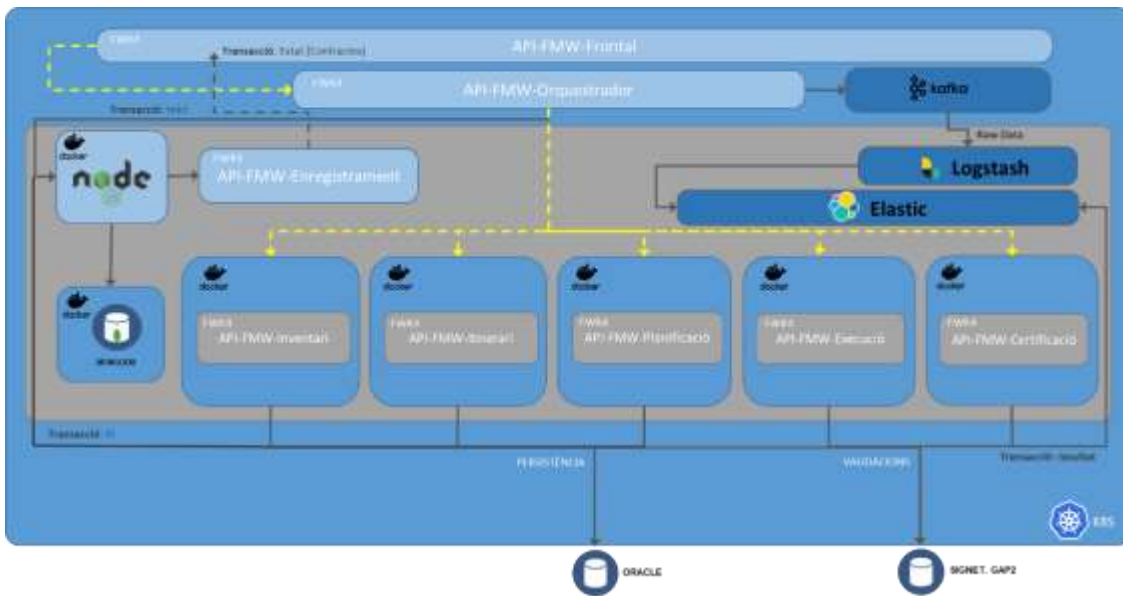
FWK4
Transacció: Estat (Confirmat)
API-FMW-Frontal

Transacció: Estat
FWK4
API-FMW-Orquestrador

kafka

Raw Data

docker
node

FWK4
API-FMW-Enregistrament

Logstash

Elastic

docker
mongo

docker
FWK4
API-FMW-Inventari

docker
FWK4
API-FMW-Itinerari

docker
FWK4
API-FMW-Planificació

docker
FWK4
API-FMW-Execució

docker
FWK4
API-FMW-Certificació

Transacció: ID

PERSISTENCIA

VALIDACIONS

Transacció: Resultat

K8S

ORACLE

SIGNET, GAP2